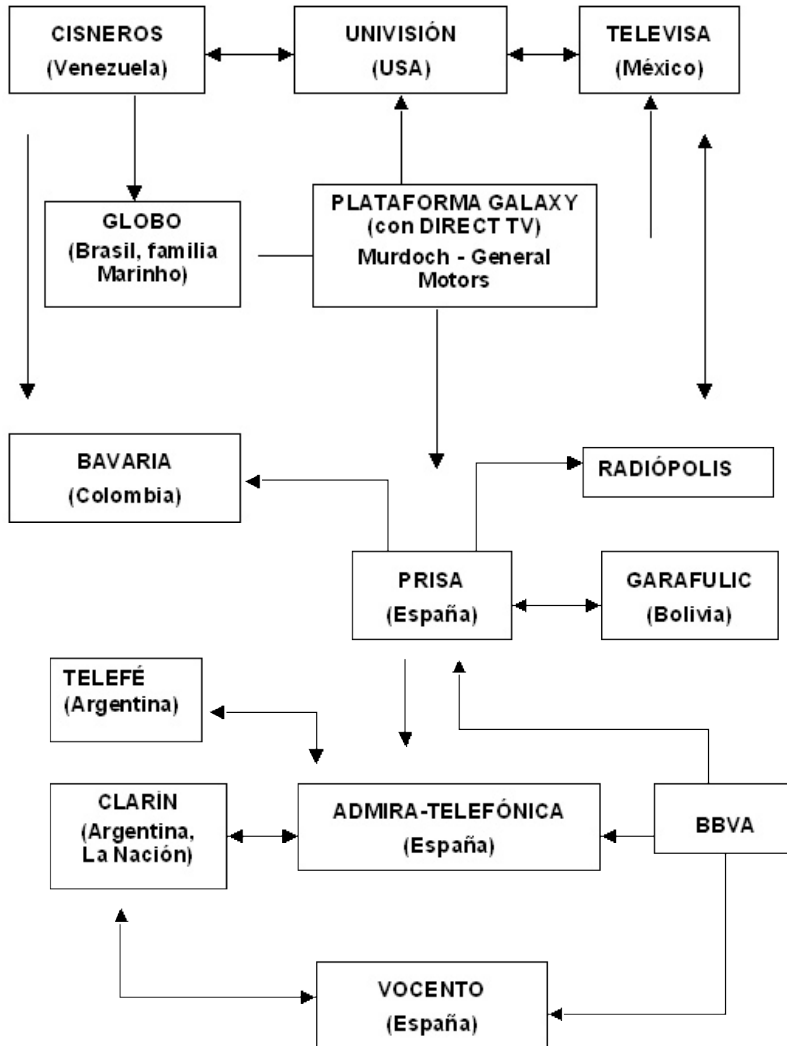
CISNEROS
(Venezuela)

UNIVISIÓN
(USA)

TELEVISA
(México)

GLOBO
(Brasil, familia Marinho)

PLATAFORMA GALAXY
(con DIRECT TV)
Murdoch - General Motors

BAVARIA
(Colombia)

RADIÓPOLIS

PRISA
(España)

GARAFULIC
(Bolivia)

TELEFÉ
(Argentina)

CLARÍN
(Argentina, La Nación)

ADMIRA-TELEFÓNICA
(España)

BBVA

VOCENTO
(España)